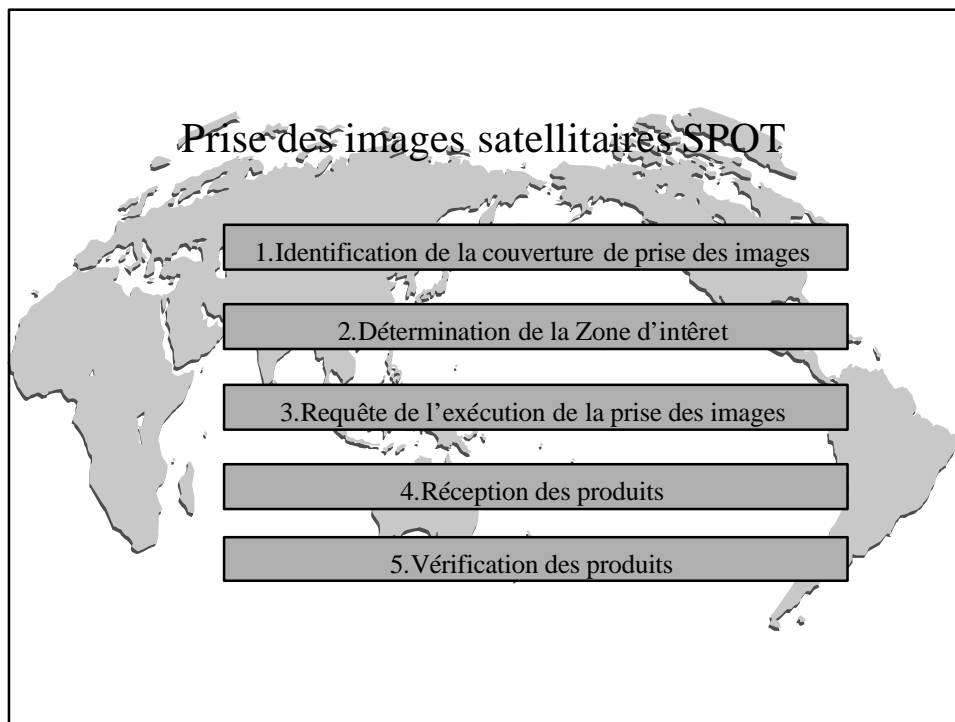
Prise des images satellitaires SPOT

1.Identification de la couverture de prise des images

2.Détermination de la Zone d’intêret

3.Requête de l’exécution de la prise des images

4.Réception des produits

5.Vérification des produits